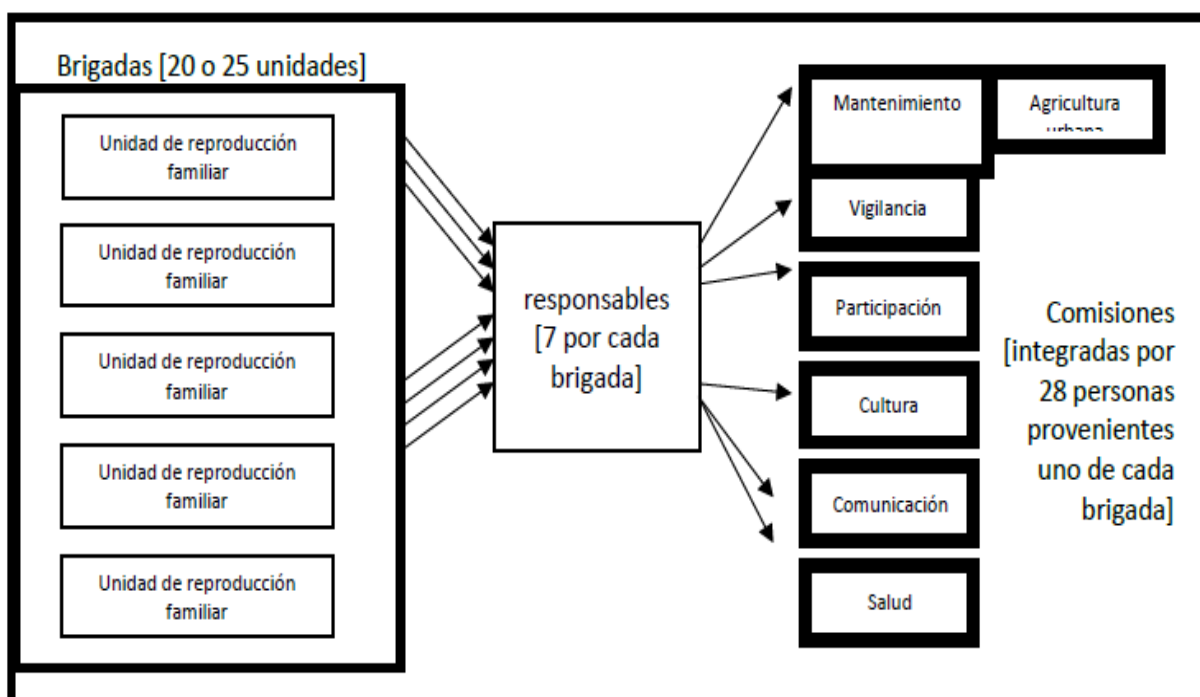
Brigadas [20 o 25 unidades]

Unidad de reproducción familiar

Unidad de reproducción familiar

Unidad de reproducción familiar

Unidad de reproducción familiar

Unidad de reproducción familiar

responsables [7 por cada brigada]

Mantenimiento

Agricultura urbana

Vigilancia

Participación

Cultura

Comunicación

Salud

Comisiones [integradas por 28 personas provenientes uno de cada brigada]